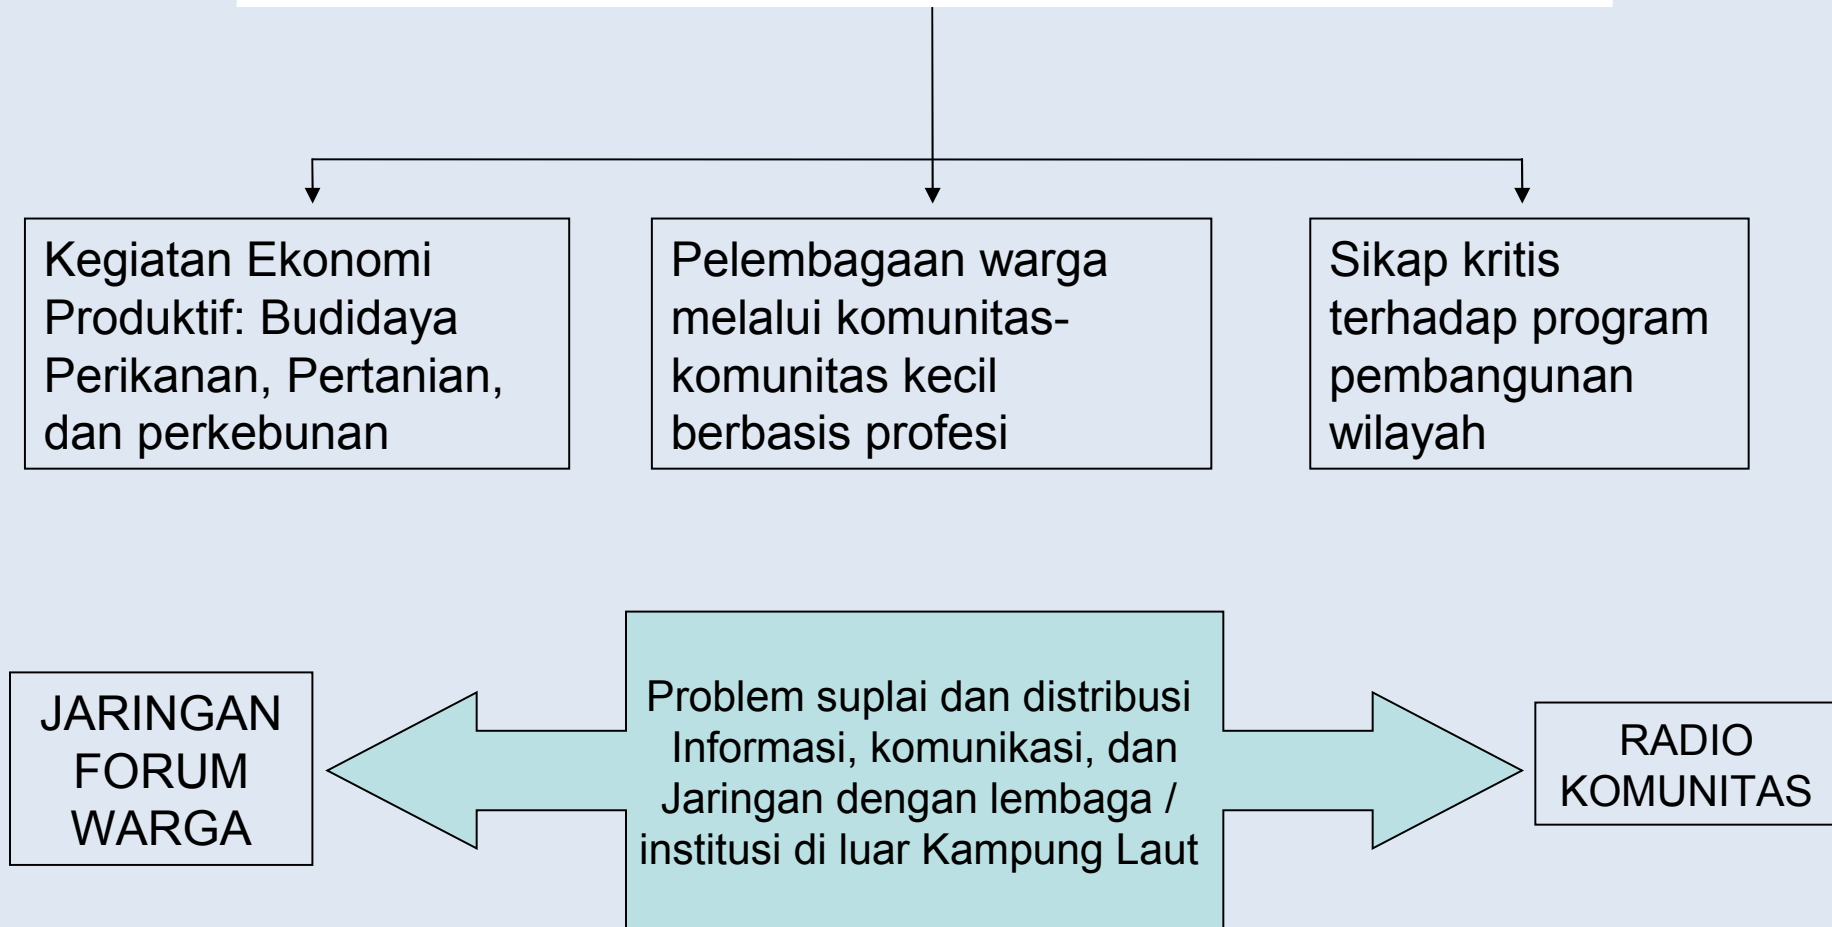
Kegiatan Ekonomi Produktif: Budidaya Perikanan, Pertanian, dan perkebunan

Pelembagaan warga melalui komunitas-komunitas kecil berbasis profesi

Sikap kritis terhadap program pembangunan wilayah

JARINGAN FORUM WARGA

Problem suplai dan distribusi Informasi, komunikasi, dan Jaringan dengan lembaga / institusi di luar Kampung Laut

RADIO KOMUNITAS